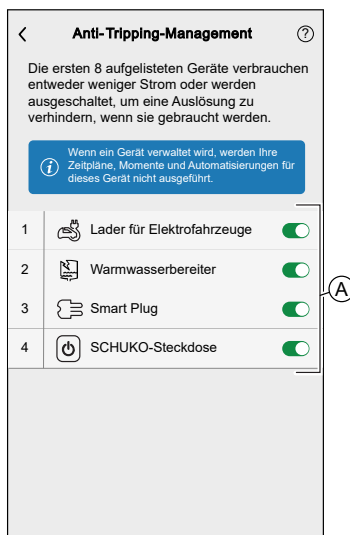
<

Anti-Tripping-Management

?

Die ersten 8 aufgelisteten Geräte verbrauchen entweder weniger Strom oder werden ausgeschaltet, um eine Auslösung zu verhindern, wenn sie gebraucht werden.

Wenn ein Gerät verwaltet wird, werden Ihre Zeitpläne, Momente und Automatisierungen für dieses Gerät nicht ausgeführt.

| | |
|---|---|
| 1 | Lader für Elektrofahrzeuge |
| 2 | Warmwasserbereiter |
| 3 | Smart Plug |
| 4 | SCHUKO-Steckdose |

A